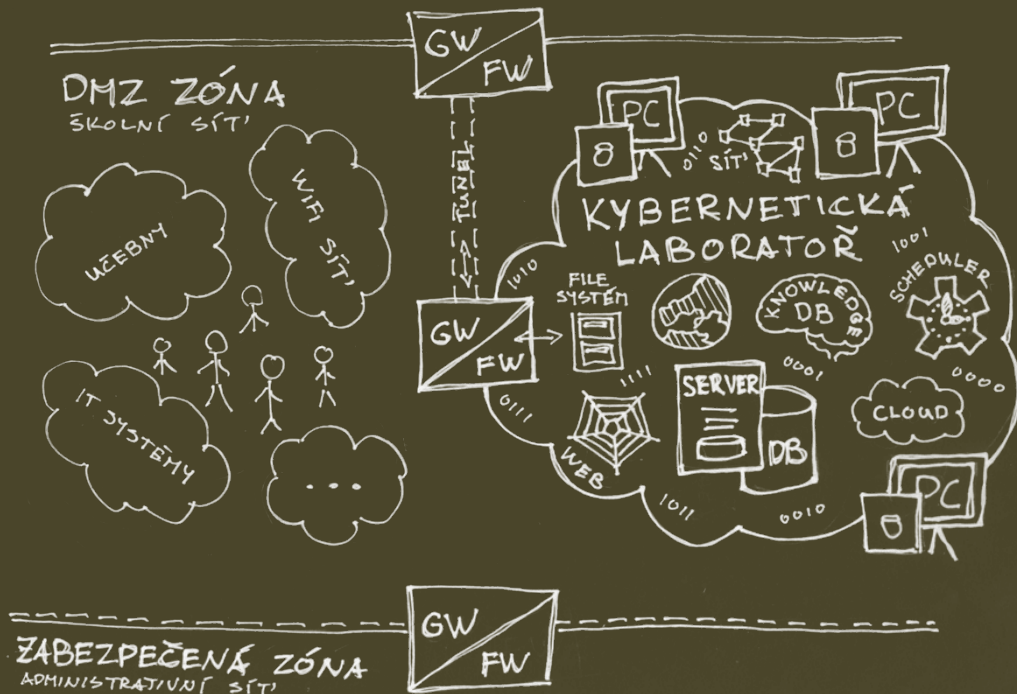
GW
FW

DMZ ZÓNA
ŠKOLNÍ SÍTĚ

UČEBNY

WIFI SÍŤ

IT SYSTÉMY

...

TUNEL

GW
FW

PC
8
0110
SÍŤ
PC
8

KYBERNETICKÁ
LABORATOŘ

1010
FILE SYSTÉM
KNOWLEDGE DB
1001
SCHEDULER
0001
0000
1111
SERVER
0111
CLOUD
WEB
DB
1011
0010
PC

GW
FW

ZABEZPEČENÁ ZÓNA
ADMINISTRATIVNÍ SÍTĚ